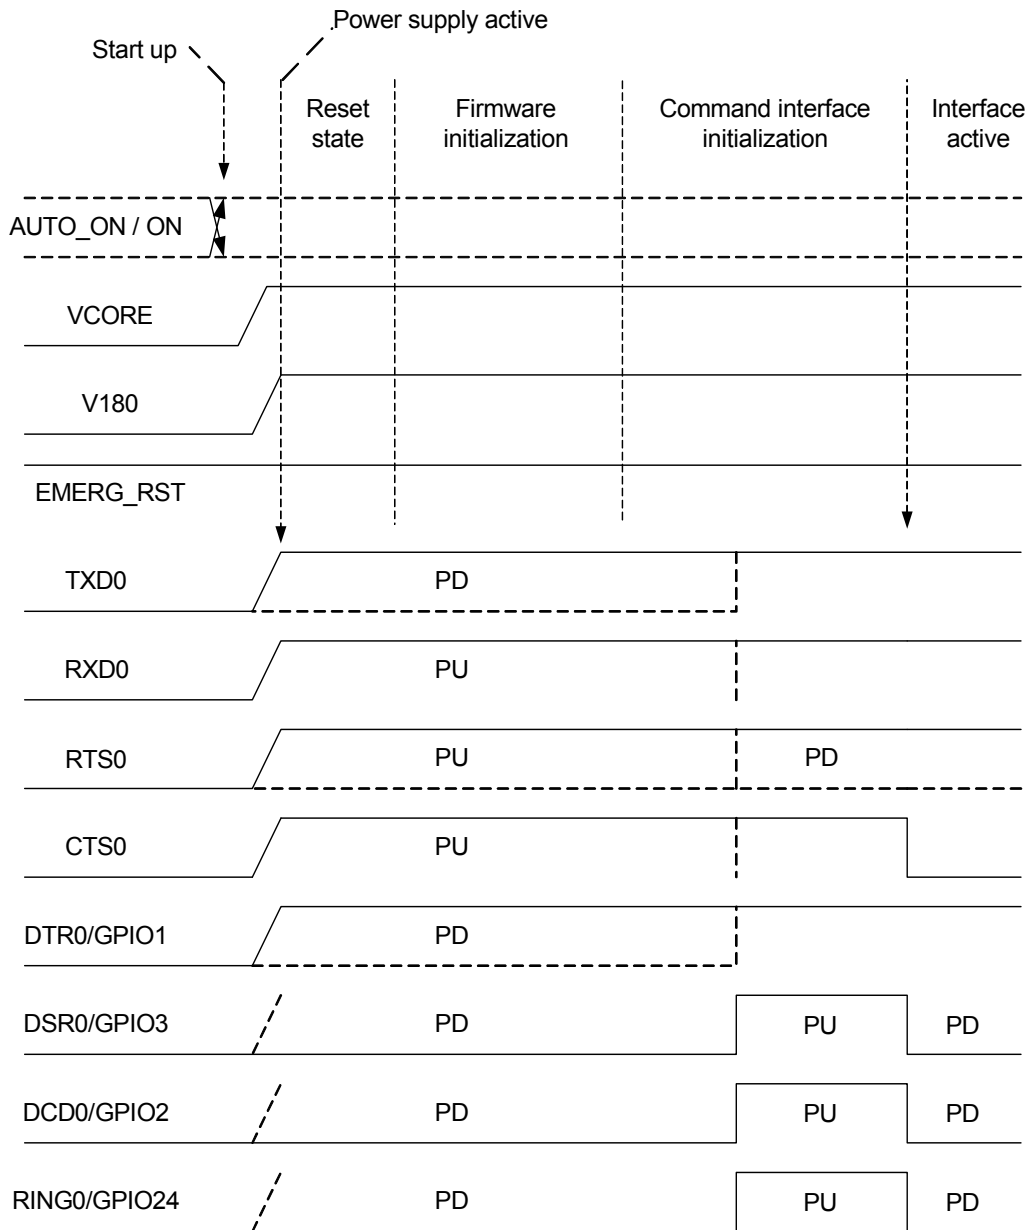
Power supply active

Start up

Reset state

Firmware initialization

Command interface initialization

Interface active

AUTO_ON / ON

VCORE

V180

EMERG_RST

TXD0

PD

RXD0

PU

RTS0

PU

PD

CTS0

PU

DTR0/GPIO1

PD

DSR0/GPIO3

PD

PU

PD

DCD0/GPIO2

PD

PU

PD

RING0/GPIO24

PD

PU

PD